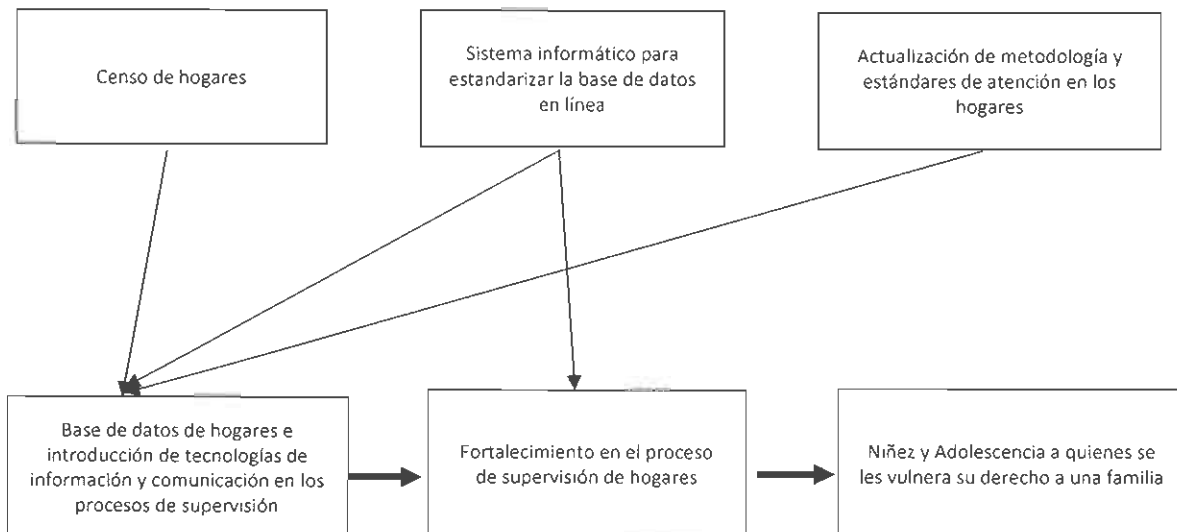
Censo de hogares

Sistema informático para estandarizar la base de datos en línea

Actualización de metodología y estándares de atención en los hogares

Base de datos de hogares e introducción de tecnologías de información y comunicación en los procesos de supervisión

Fortalecimiento en el proceso de supervisión de hogares

Niñez y Adolescencia a quienes se les vulnera su derecho a una familia